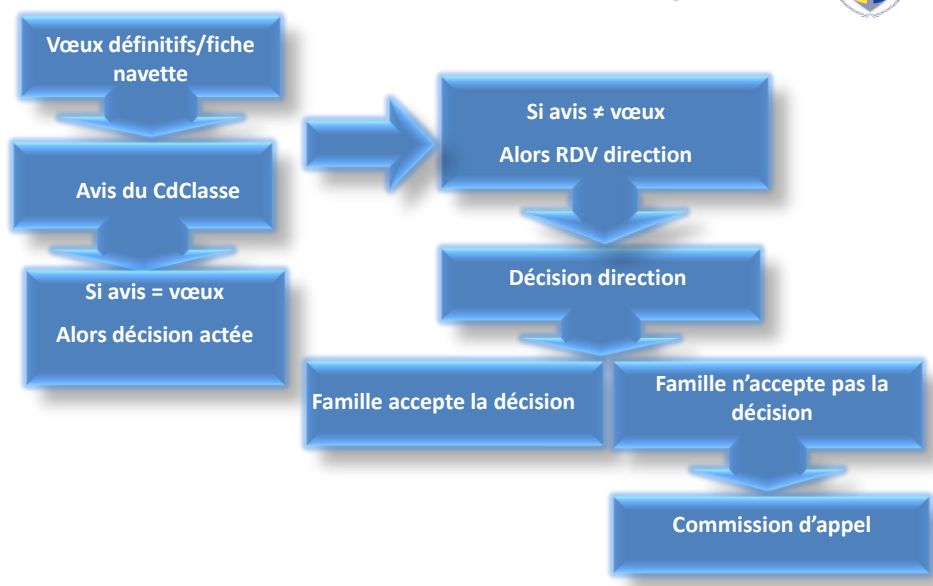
Vœux définitifs/fiche navette

Avis du CdClasse

Si avis = vœux

Alors décision actée

Si avis ≠ vœux

Alors RDV direction

Décision direction

Famille accepte la décision

Famille n’accepte pas la décision

Commission d’appel